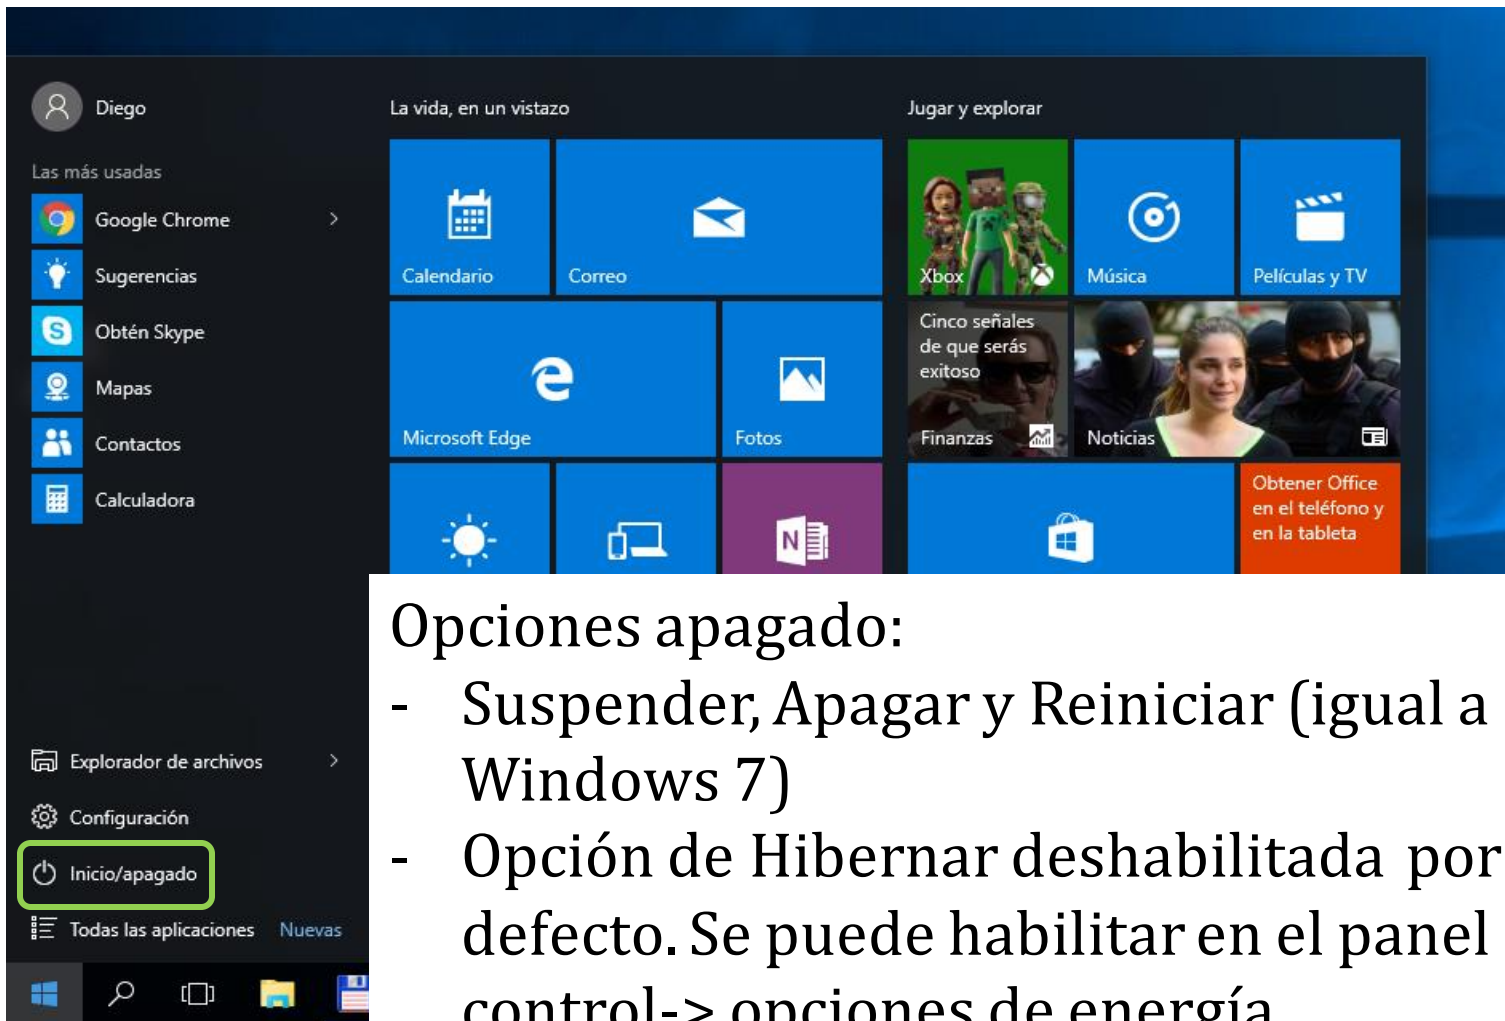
Diego

Las más usadas

Google Chrome

Sugerencias

Obtén Skype

Mapas

Contactos

Calculadora

Explorador de archivos

Configuración

Inicio/apagado

Todas las aplicaciones Nuevas

La vida, en un vistazo

Calendario

Correo

Microsoft Edge

Fotos

Jugar y explorar

Xbox

Música

Películas y TV

Cinco señales de que serás exitoso

Finanzas

Noticias

Obtener Office en el teléfono y en la tableta

Opciones apagado:

- Suspender, Apagar y Reiniciar (igual a Windows 7)

- Opción de Hibernar deshabilitada por defecto. Se puede habilitar en el panel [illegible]